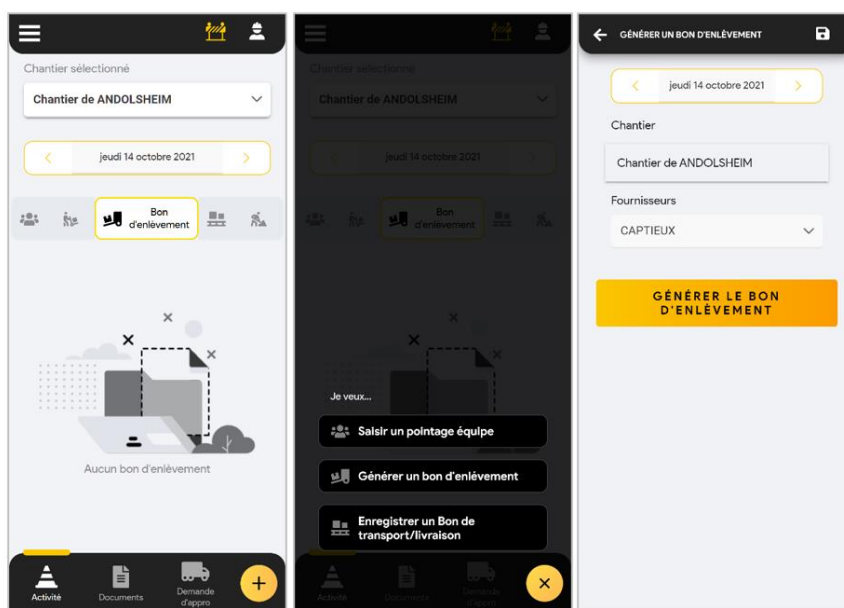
Chantier sélectionné

Chantier de ANDOLSHEIM

jeudi 14 octobre 2021

Bon d'enlèvement

Aucun bon d'enlèvement

Activité

Documents

Demande d'appro

Chantier sélectionné

Chantier de ANDOLSHEIM

jeudi 14 octobre 2021

Bon d'enlèvement

Je veux...

Saisir un pointage équipe

Générer un bon d'enlèvement

Enregistrer un Bon de transport/livraison

Activité

Documents

Demande d'appro

GÉNÉRER UN BON D'ENLÈVEMENT

jeudi 14 octobre 2021

Chantier

Chantier de ANDOLSHEIM

Fournisseurs

CAPTIEUX

GÉNÉRER LE BON D'ENLÈVEMENT